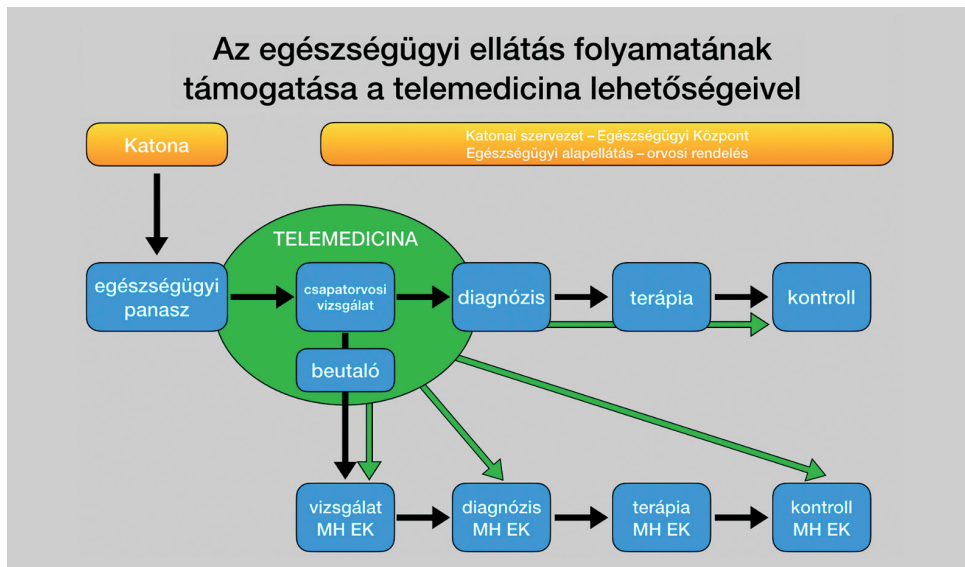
Az egészségügyi ellátás folyamatának támogatása a telemedicina lehetőségeivel

Katona

Katonai szervezet – Egészségügyi Központ
Egészségügyi alapellátás – orvosi rendelés

TELEMEDICINA

egészségügyi panasz

csapatorvosi vizsgálat

diagnózis

terápia

kontroll

beutaló

vizsgálat MH EK

diagnózis MH EK

terápia MH EK

kontroll MH EK